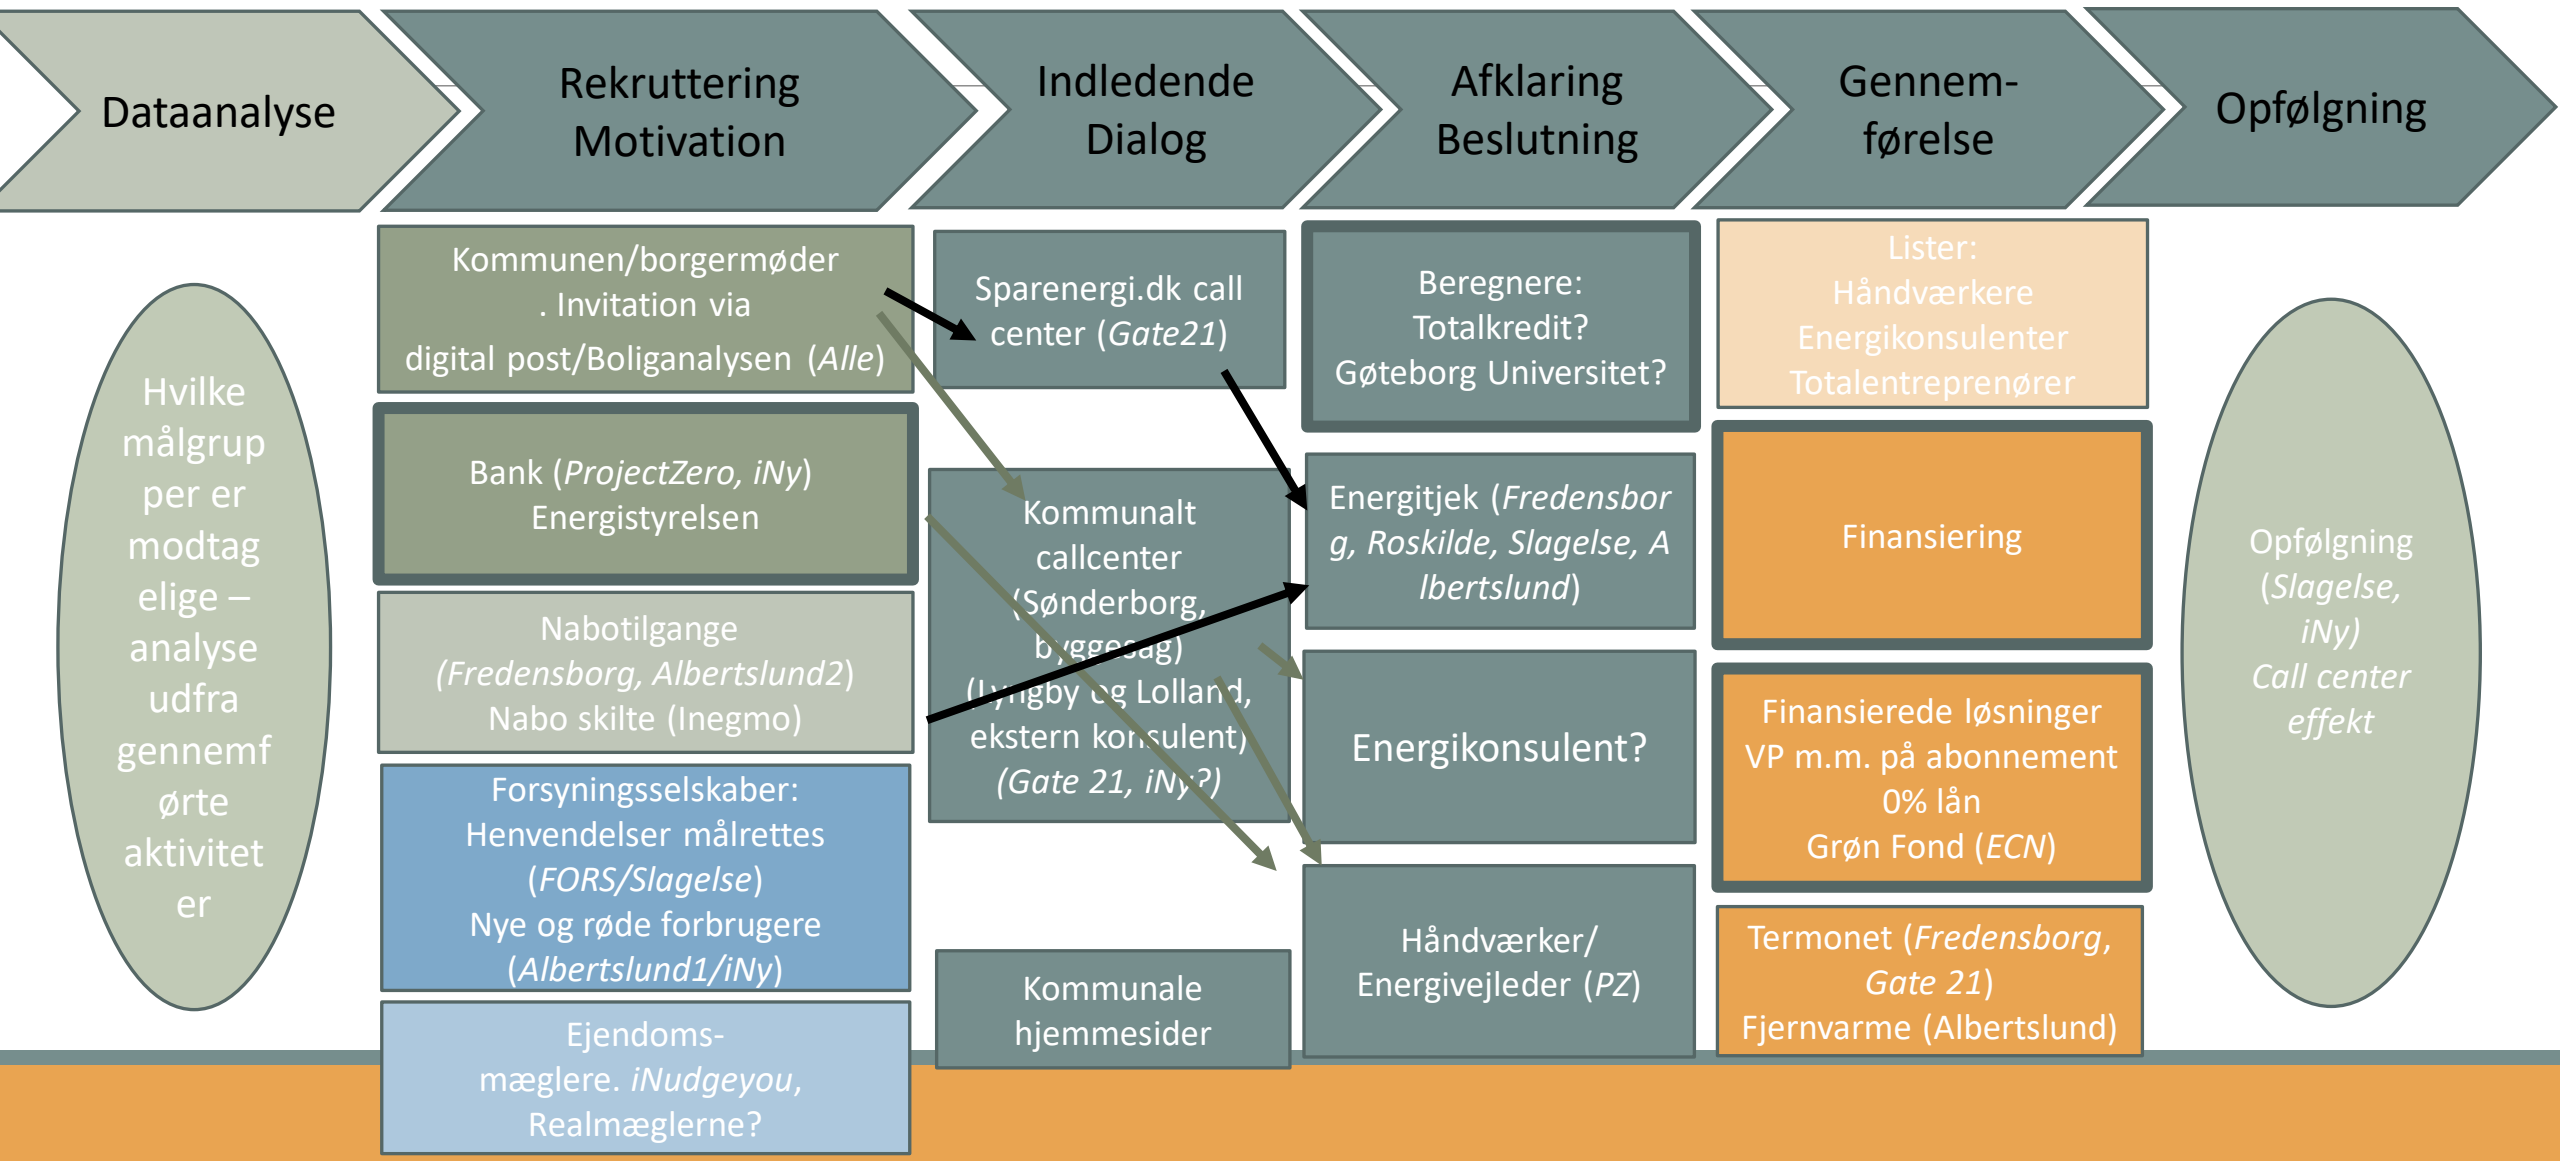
Dataanalyse

Rekruttering Motivation

Indledende Dialog

Afklaring Beslutning

Gennemførelse

Opfølgning

Hvilke målgrupper er modtagelige – analyse udfra gennemførte aktiviteter

Kommunen/borgermøder. Invitation via digital post/Boliganalysen (*Alle*)

Bank (*ProjectZero, iNy*) Energistyrelsen

Nabotilgange (*Fredensborg, Albertslund2*) Nabo skilte (Inegmo)

Forsyningsselskaber: Henvendelser målrettes (*FORS/Slagelse*) Nye og røde forbrugere (*Albertslund1/iNy*)

Ejendomsmæglere. *iNudgeyou*, Realmæglerne?

Sparenergi.dk call center (*Gate21*)

Kommunalt callcenter (Sønderborg, byggesag) (Lyngby og Lolland, ekstern konsulent) (*Gate 21, iNy?*)

Kommunale hjemmesider

Beregnere: Totalkredit? Gøteborg Universitet?

Energitjek (*Fredensborg, Roskilde, Slagelse, Albertslund*)

Energikonsulent?

Håndværker/ Energivejleder (*PZ*)

Lister: Håndværkere Energikonsulenter Totalentreprenører

Finansiering

Finansierede løsninger VP m.m. på abonnement 0% lån Grøn Fond (*ECN*)

Termonet (*Fredensborg, Gate 21*) Fjernvarme (Albertslund)

Opfølgning (*Slagelse, iNy*) *Call center effekt*